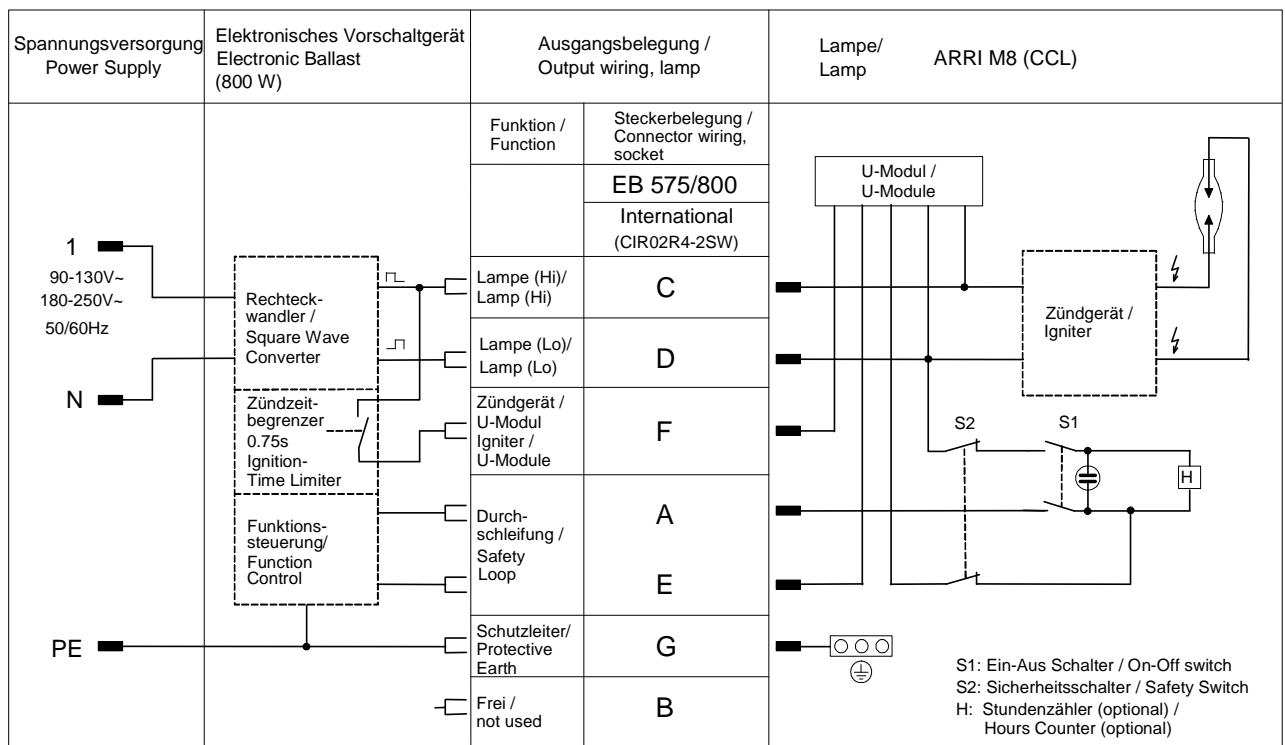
| Spannungsversorgung Power Supply | Elektronisches Vorschaltgerät Electronic Ballast (800 W) | Ausgangsbelegung / Output wiring, lamp | | Lampe/ Lamp ARRI M8 (CCL) |
|---|---|---|---|---|
| | | Funktion / Function | Steckerbelegung / Connector wiring, socket | |
| | | | EB 575/800 | |
| | | | International (CIR02R4-2SW) | |
| 1 | | Lampe (Hi)/ Lamp (Hi) | C | |
| 90-130V~ 180-250V~ 50/60Hz | Rechteckwandler / Square Wave Converter | Lampe (Lo)/ Lamp (Lo) | D | |
| N | Zündzeitbegrenzer 0.75s Ignition-Time Limiter | Zündgerät / U-Modul Igniter / U-Module | F | |
| | Funktionssteuerung/ Function Control | Durchschleifung / Safety Loop | A | |
| | | | E | |
| PE | | Schutzleiter/ Protective Earth | G | |
| | | Frei / not used | B | |

U-Modul / U-Module

Zündgerät / Igniter

S2

S1

H

S1: Ein-Aus Schalter / On-Off switch
S2: Sicherheitsschalter / Safety Switch
H: Stundenzähler (optional) / Hours Counter (optional)